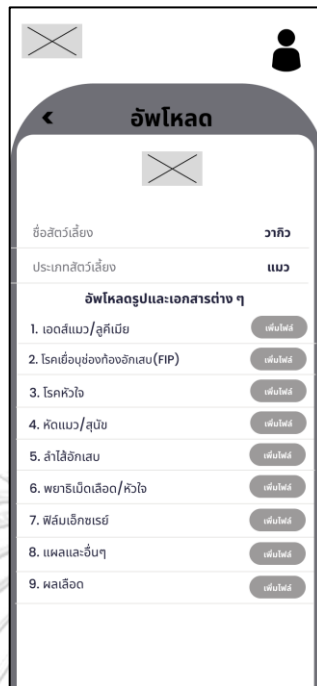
อัพโหลด

ชื่อสัตว์เลี้ยง วากิว

ประเภทสัตว์เลี้ยง แมว

อัพโหลดรูปและเอกสารต่าง ๆ

1. เอดส์แมว/ลูคีเมีย เพิ่มไฟล์

2. โรคเยื่อบุช่องท้องอักเสบ(FIP) เพิ่มไฟล์

3. โรคหัวใจ เพิ่มไฟล์

4. หัดแมว/สุนัข เพิ่มไฟล์

5. ลำไส้อักเสบ เพิ่มไฟล์

6. พยาธิเม็ดเลือด/หัวใจ เพิ่มไฟล์

7. ฟิล์มเอ็กซเรย์ เพิ่มไฟล์

8. แผลและอื่นๆ เพิ่มไฟล์

9. ผลเลือด เพิ่มไฟล์